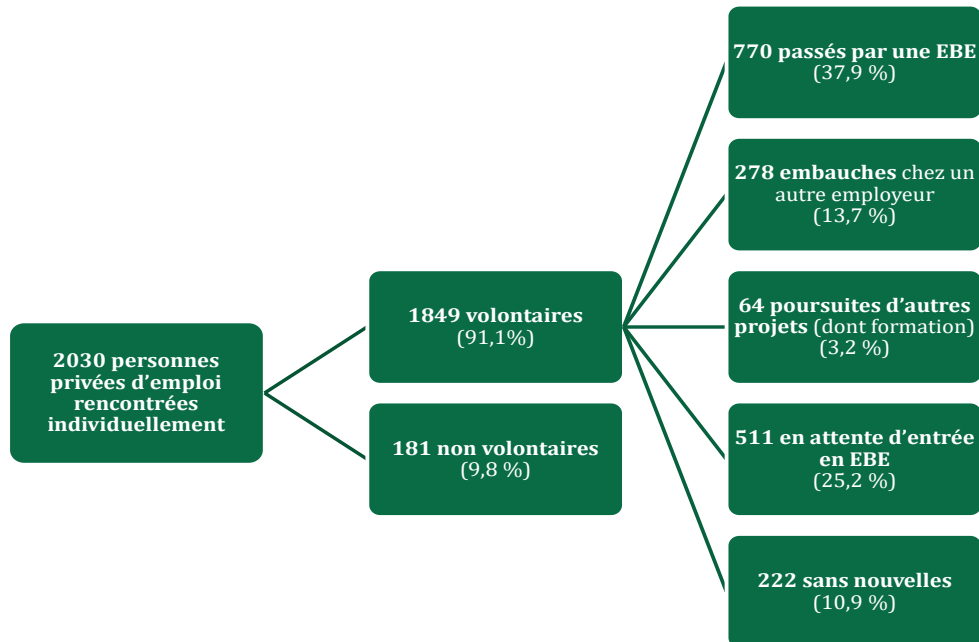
2030 personnes privées d'emploi rencontrées individuellement

1849 volontaires
(91,1%)

181 non volontaires
(9,8 %)

770 passés par une EBE
(37,9 %)

278 embauches chez un autre employeur
(13,7 %)

64 poursuites d'autres projets (dont formation)
(3,2 %)

511 en attente d'entrée en EBE
(25,2 %)

222 sans nouvelles
(10,9 %)